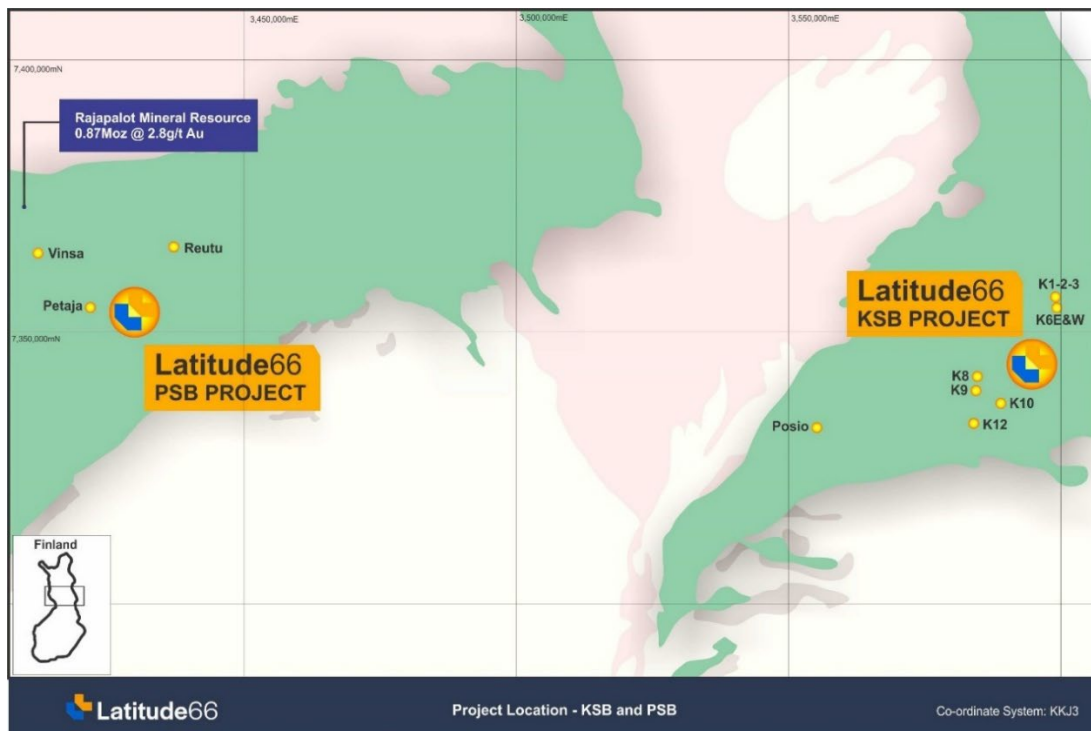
3,450,000mE

3,500,000mE

3,550,000mE

7,400,000mN

Rajapalot Mineral Resource
0.87Moz @ 2.8g/t Au

Vinsa

Reutu

Petaja

7,350,000mN

Latitude66
PSB PROJECT

Latitude66
KSB PROJECT

K1-2-3

K6E&W

K8

K9

K10

K12

Posio

Finland

Latitude66

Project Location - KSB and PSB

Co-ordinate System: KKJ3